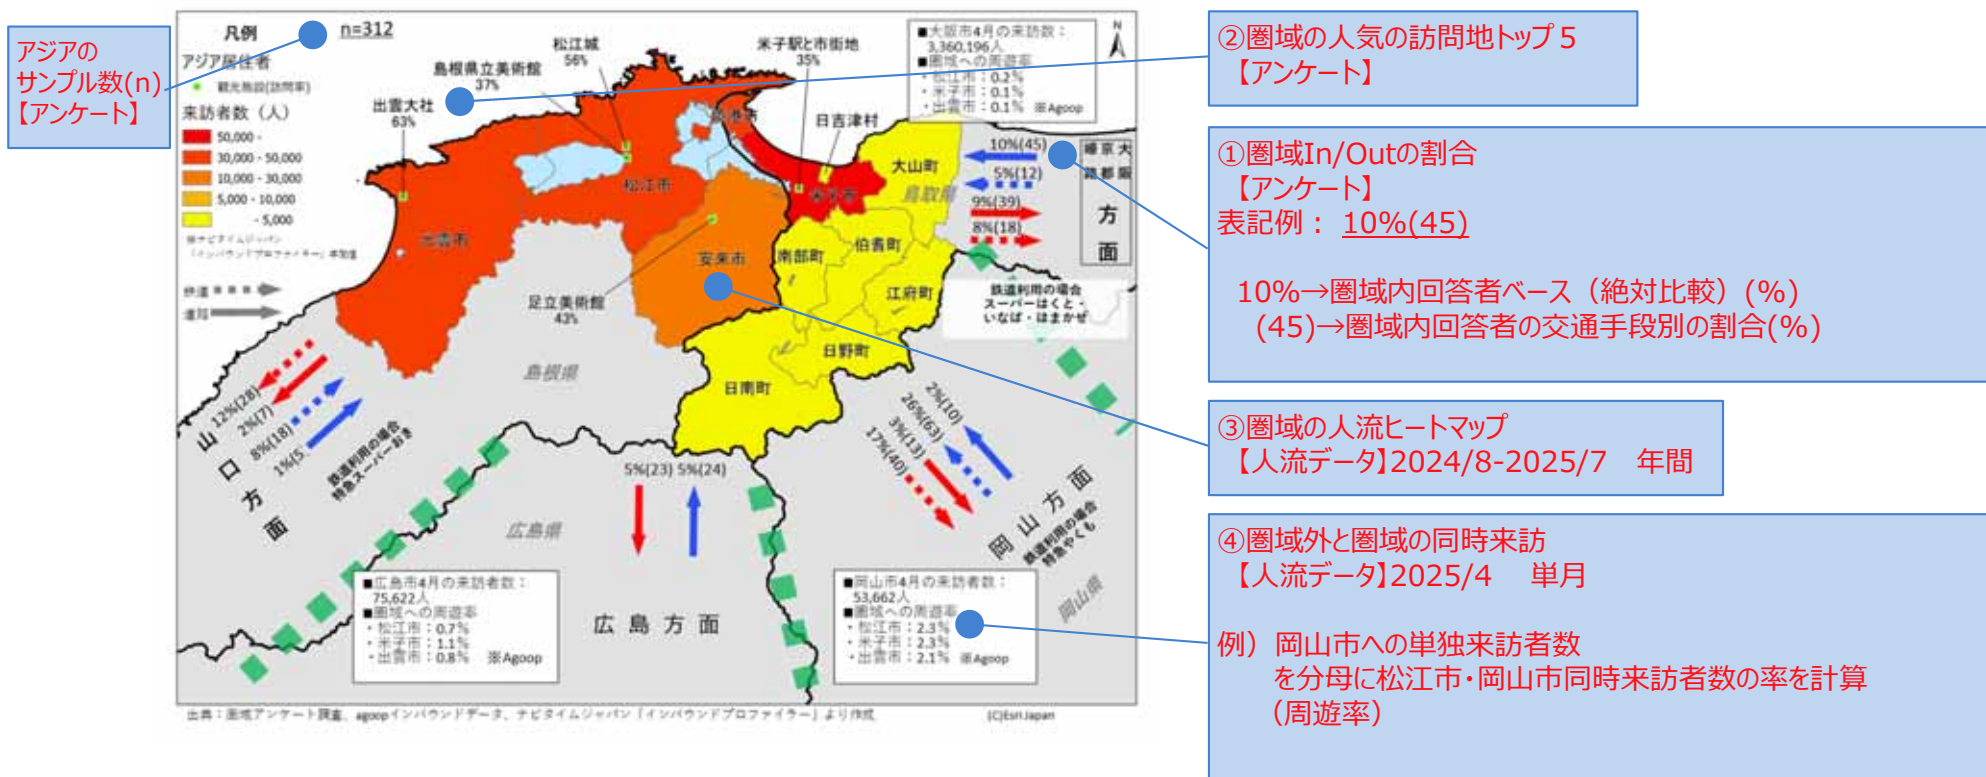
アジアのサンプル数(n)【アンケート】

凡例
n=312
アジア居住者
観光施設(訪問率)
来訪者数（人）
50,000 -
30,000 - 50,000
10,000 - 30,000
5,000 - 10,000
- 5,000
※ナビタイムジャパン「インバウンドプロファイラー」に準拠

鉄道
道路

松江城 56%
米子駅と市街地 35%
島根県立美術館 37%
出雲大社 63%
足立美術館 43%

■大阪市4月の来訪数：3,360,196人
■圏域への周遊率
・松江市：0.2%
・米子市：0.1%
・出雲市：0.1% ※Agoop

境港市
日吉津村
大山町
松江市
米子市
鳥取県
出雲市
安来市
南部町
伯耆町
江府町
日野町
日南町
島根県
広島県
岡山県

10%(45)
5%(12)
9%(39)
8%(18)
姫京大路都阪 方面
鉄道利用の場合 スーパーはくと・いなば・はまかぜ

12%(28)
2%(7)
8%(18)
1%(5)
山口方面
鉄道利用の場合 特急スーパーおき

5%(23) 5%(24)
広島方面

2%(10)
26%(63)
3%(13)
17%(40)
岡山方面
鉄道利用の場合 特急やくも

■広島市4月の来訪者数：75,622人
■圏域への周遊率
・松江市：0.7%
・米子市：1.1%
・出雲市：0.8% ※Agoop

■岡山市4月の来訪者数：53,662人
■圏域への周遊率
・松江市：2.3%
・米子市：2.3%
・出雲市：2.1% ※Agoop

出典：圏域アンケート調査、agoopインバウンドデータ、ナビタイムジャパン「インバウンドプロファイラー」より作成
(C)Esri Japan

②圏域の人気の訪問地トップ5
【アンケート】

①圏域In/Outの割合
【アンケート】
表記例： 10%(45)

10%→圏域内回答者ベース（絶対比較）(%)
(45)→圏域内回答者の交通手段別の割合(%)

③圏域の人流ヒートマップ
【人流データ】2024/8-2025/7 年間

④圏域外と圏域の同時来訪
【人流データ】2025/4 単月

例）岡山市への単独来訪者数
を分母に松江市・岡山市同時来訪者数の率を計算
(周遊率)